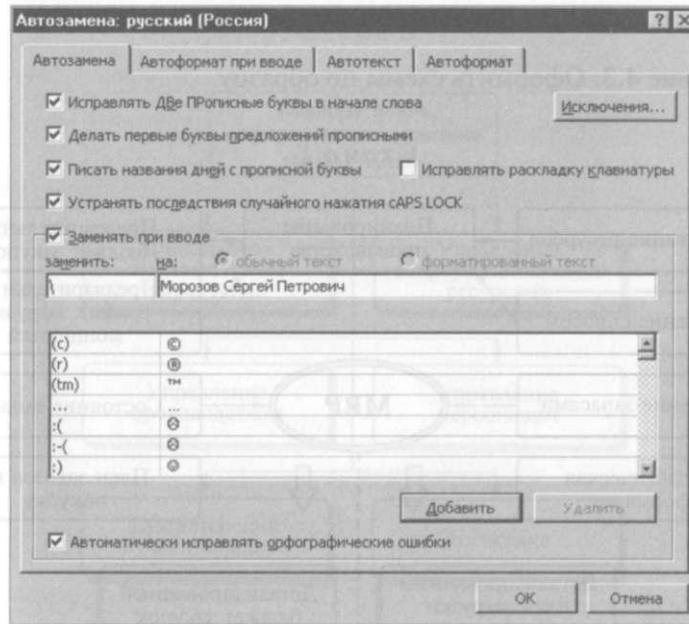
Автозамена: русский (Россия)

Автозамена | Автоформат при вводе | Автотекст | Автоформат

☑ Исправлять ДВе ПРописные буквы в начале слова

Исключения...

☑ Делать первые буквы предложений прописными

☑ Писать названия дней с прописной буквы

☐ Исправлять раскладку клавиатуры

☑ Устранять последствия случайного нажатия cAPS LOCK

☑ Заменять при вводе

заменить: на: обычный текст форматированный текст

\ Морозов Сергей Петрович

| | |
|---|---|
| (c) | © |
| (r) | ® |
| (tm) | ™ |
| ... | … |
| :( | ☹ |
| :-( | ☹ |
| :) | ☺ |

Добавить Удалить

☑ Автоматически исправлять орфографические ошибки

OK Отмена